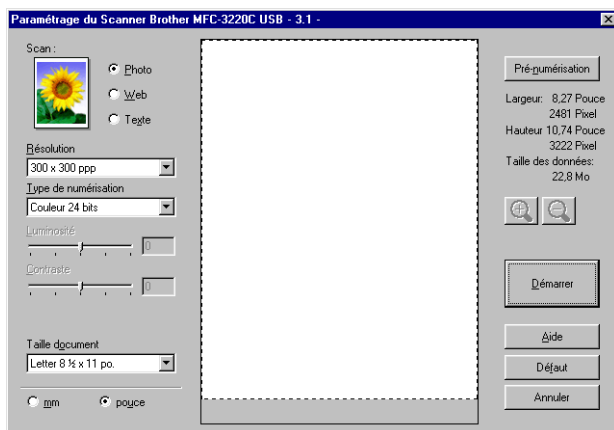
Paramétrage du Scanner Brother MFC-3220C USB - 3.1 -

Scan :

Photo

Web

Texte

Résolution

300 x 300 ppp

Type de numérisation

Couleur 24 bits

Luminosité

0

Contraste

0

Taille document

Letter 8 ½ x 11 po.

mm

pouce

Pré-numérisation

Largeur: 8,27 Pouce
2481 Pixel
Hauteur 10,74 Pouce
3222 Pixel
Taille des données:
22,8 Mo

Démarrer

Aide

Défaut

Annuler